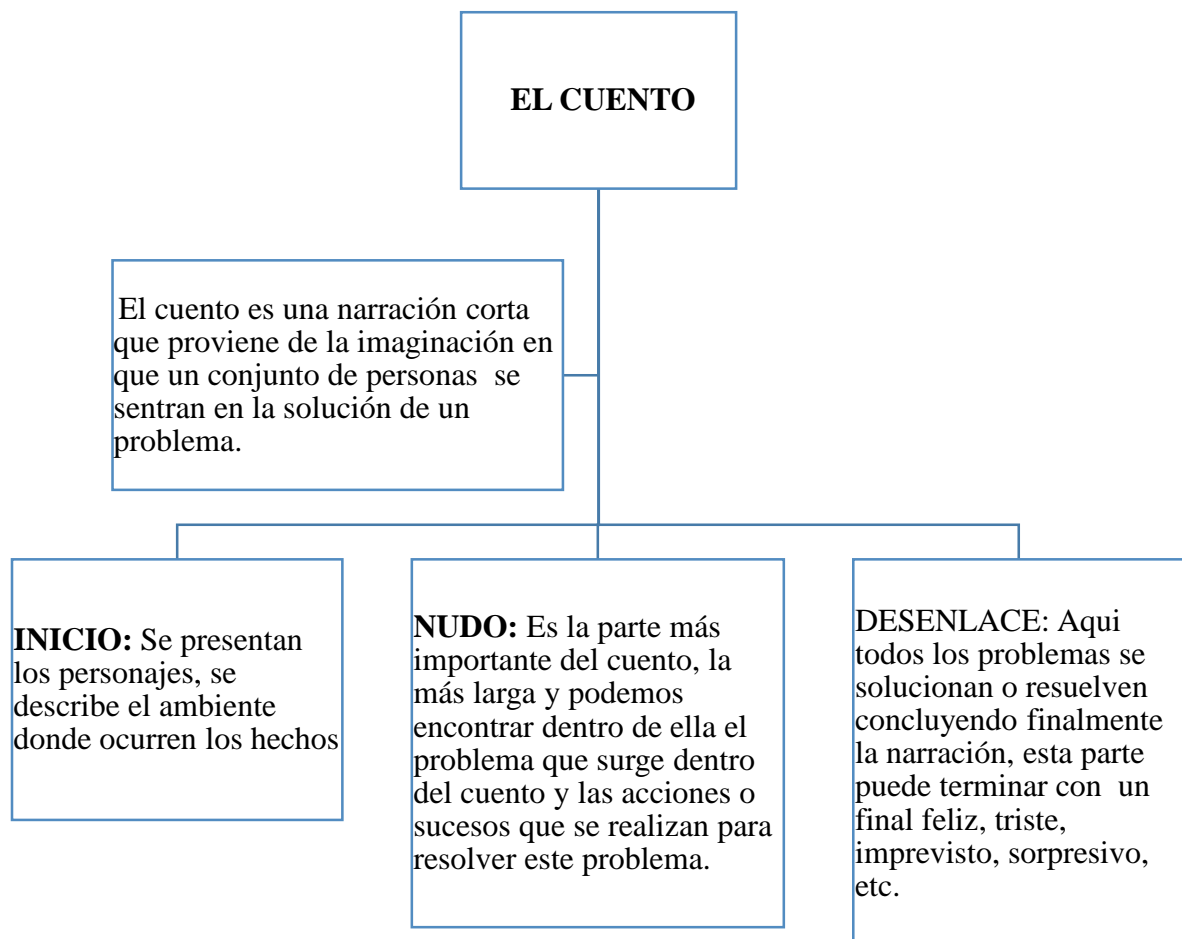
EL CUENTO

El cuento es una narración corta que proviene de la imaginación en que un conjunto de personas se sentran en la solución de un problema.

INICIO: Se presentan los personajes, se describe el ambiente donde ocurren los hechos

NUDO: Es la parte más importante del cuento, la más larga y podemos encontrar dentro de ella el problema que surge dentro del cuento y las acciones o sucesos que se realizan para resolver este problema.

DESENLACE: Aqui todos los problemas se solucionan o resuelven concluyendo finalmente la narración, esta parte puede terminar con un final feliz, triste, imprevisto, sorpresivo, etc.